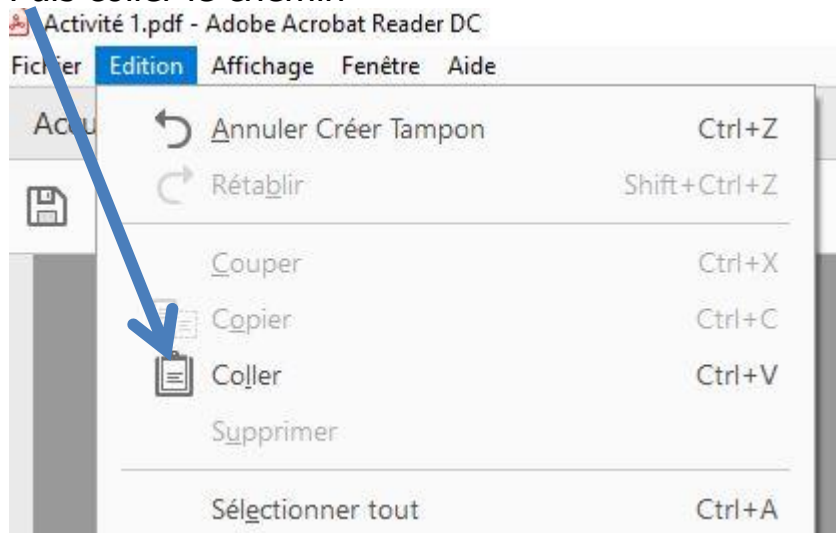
Puis coller le chemin
Activité 1.pdf - Adobe Acrobat Reader DC
Fichier Edition Affichage Fenêtre Aide
Accu
Annuler Créer Tampon Ctrl+Z
Rétablir Shift+Ctrl+Z
Couper Ctrl+X
Copier Ctrl+C
Coller Ctrl+V
Supprimer
Sélectionner tout Ctrl+A